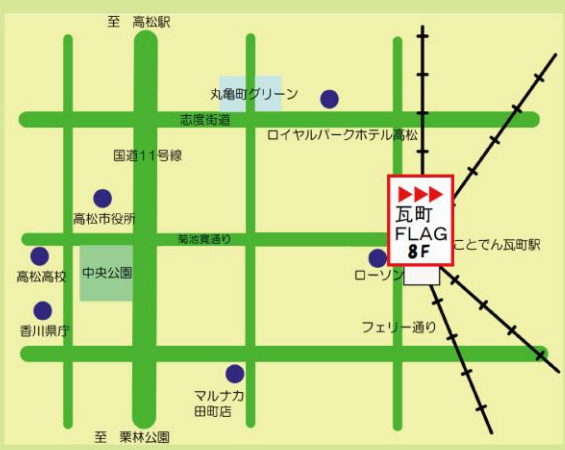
至　高松駅

丸亀町グリーン

志度街道

ロイヤルパークホテル高松

国道11号線

高松市役所

菊池寛通り

瓦町
FLAG
8F

ことでん瓦町駅

高松高校

中央公園

ローソン

香川県庁

フェリー通り

マルナカ
田町店

至　栗林公園